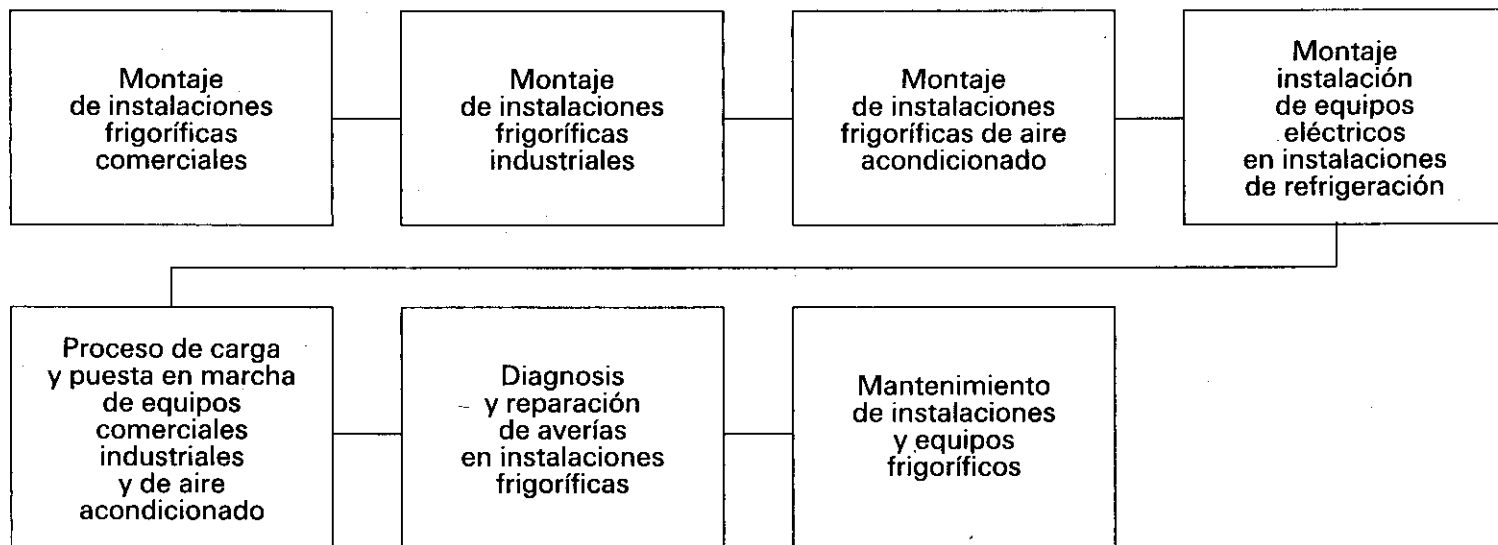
Montaje de instalaciones frigoríficas comerciales

Montaje de instalaciones frigoríficas industriales

Montaje de instalaciones frigoríficas de aire acondicionado

Montaje instalación de equipos eléctricos en instalaciones de refrigeración

Proceso de carga y puesta en marcha de equipos comerciales industriales y de aire acondicionado

Diagnosis y reparación de averías en instalaciones frigoríficas

Mantenimiento de instalaciones y equipos frigoríficos